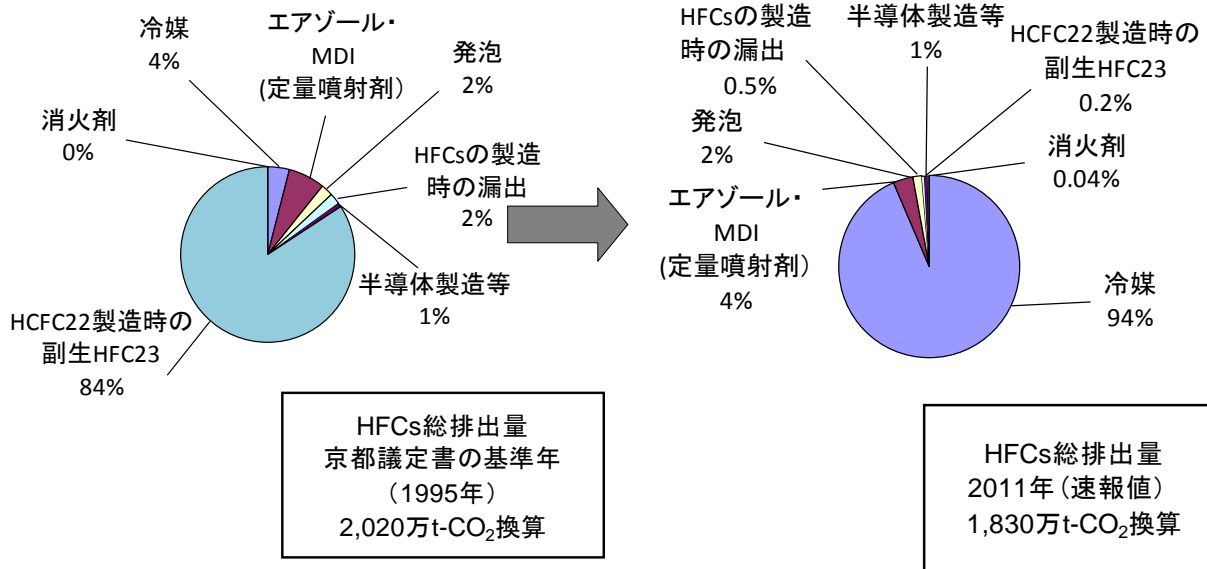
冷媒
4%

エアゾール・
MDI
(定量噴射剤)

発泡
2%

消火剤
0%

HFCsの製造
時の漏出
2%

半導体製造等
1%

HCFC22製造時の
副生HFC23
84%

HFCs総排出量
京都議定書の基準年
(1995年)
2,020万t-$CO_2$換算

HFCsの製造
時の漏出
0.5%

半導体製造等
1%

HCFC22製造時の
副生HFC23
0.2%

発泡
2%

消火剤
0.04%

エアゾール・
MDI
(定量噴射剤)
4%

冷媒
94%

HFCs総排出量
2011年(速報値)
1,830万t-$CO_2$換算